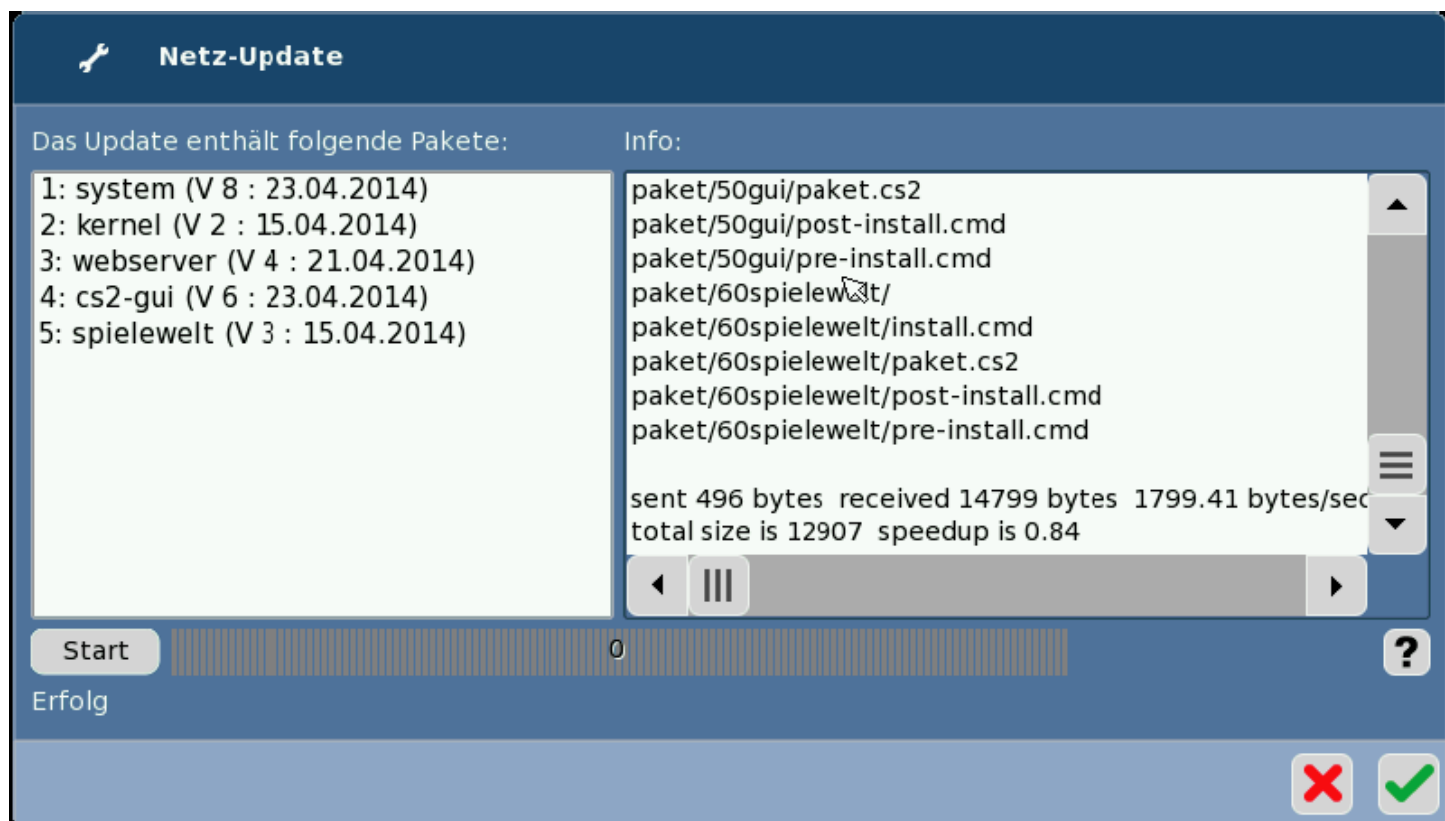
Netz-Update

Das Update enthält folgende Pakete:

1: system (V 8 : 23.04.2014)
2: kernel (V 2 : 15.04.2014)
3: webserver (V 4 : 21.04.2014)
4: cs2-gui (V 6 : 23.04.2014)
5: spielewelt (V 3 : 15.04.2014)

Info:

paket/50gui/paket.cs2
paket/50gui/post-install.cmd
paket/50gui/pre-install.cmd
paket/60spielew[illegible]t/
paket/60spielewelt/install.cmd
paket/60spielewelt/paket.cs2
paket/60spielewelt/post-install.cmd
paket/60spielewelt/pre-install.cmd

sent 496 bytes received 14799 bytes 1799.41 bytes/sec
total size is 12907 speedup is 0.84

Start

0

?

Erfolg